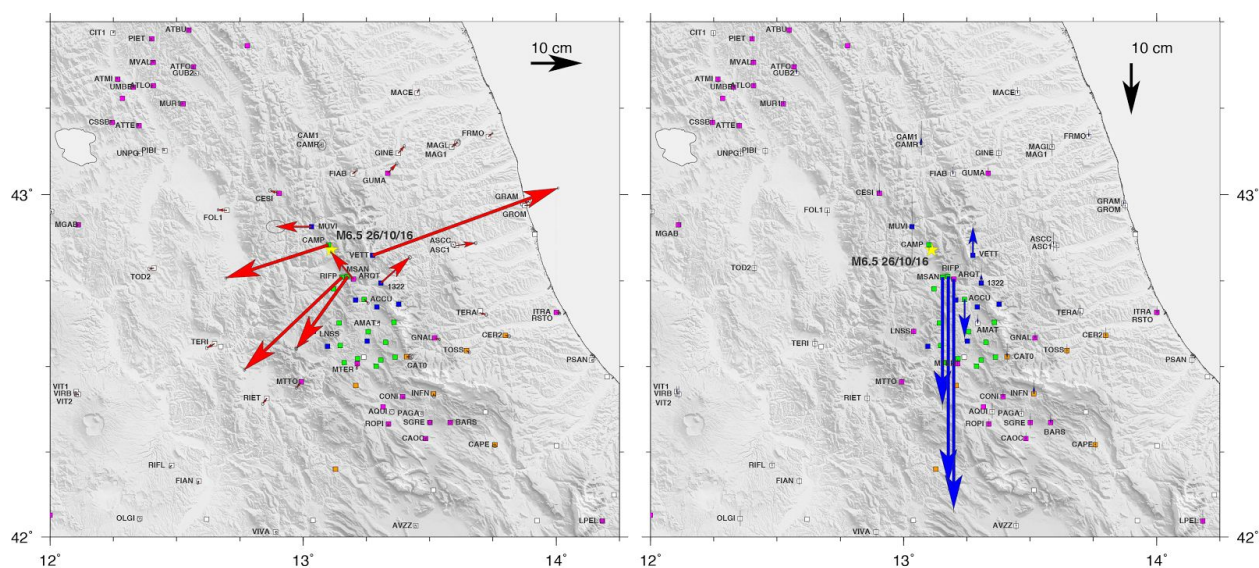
CIT1 ATBU PIET MVAL ATFO GUB2 ATMI UMBE TLO MURI CSSB ATTE UNPG PIBI MACE CAM1 CAMP FRMO MAGL MAG1 GINE FIAB GUMA CESI GRAM GROM FOL1 MUVI MGAB CAMP M6.5 26/10/16 VETT ASCC ASC1 TOD2 RIFP MSAN ARQT 1322 ACCU TERA ITRA RSTO AMAT CER2 LNSS TERI GNAL TOSS CAT0 MTER PSAN MTTO VIT1 VIRB VIT2 RIET CONI INFN AQGI PAGA SGRE ROPI BARS CAOC CAPE RIFL FIAN OLGI VIVA AVZZ LPEL

10 cm

43° 42°
12° 13° 14°

CIT1 ATBU PIET MVAL ATFO GUB2 ATMI UMBE TLO MURI CSSB ATTE UNPG PIBI MACE CAM1 CAMP FRMO MAGL MAG1 GINE FIAB GUMA CESI GRAM GROM FOL1 MUVI MGAB CAMP VETT ASCC ASC1 M6.5 26/10/16 TOD2 RIFP MSAN ARQT 1322 ACCU TERA ITRA RSTO AMAT CER2 LNSS TERI GNAL TOSS CAT0 MTER PSAN MTTO VIT1 VIRB VIT2 RIET CONI INFN AQGI PAGA SGRE ROPI BARS CAOC CAPE RIFL FIAN OLGI VIVA AVZZ LPEL

10 cm

43° 42°
12° 13° 14°